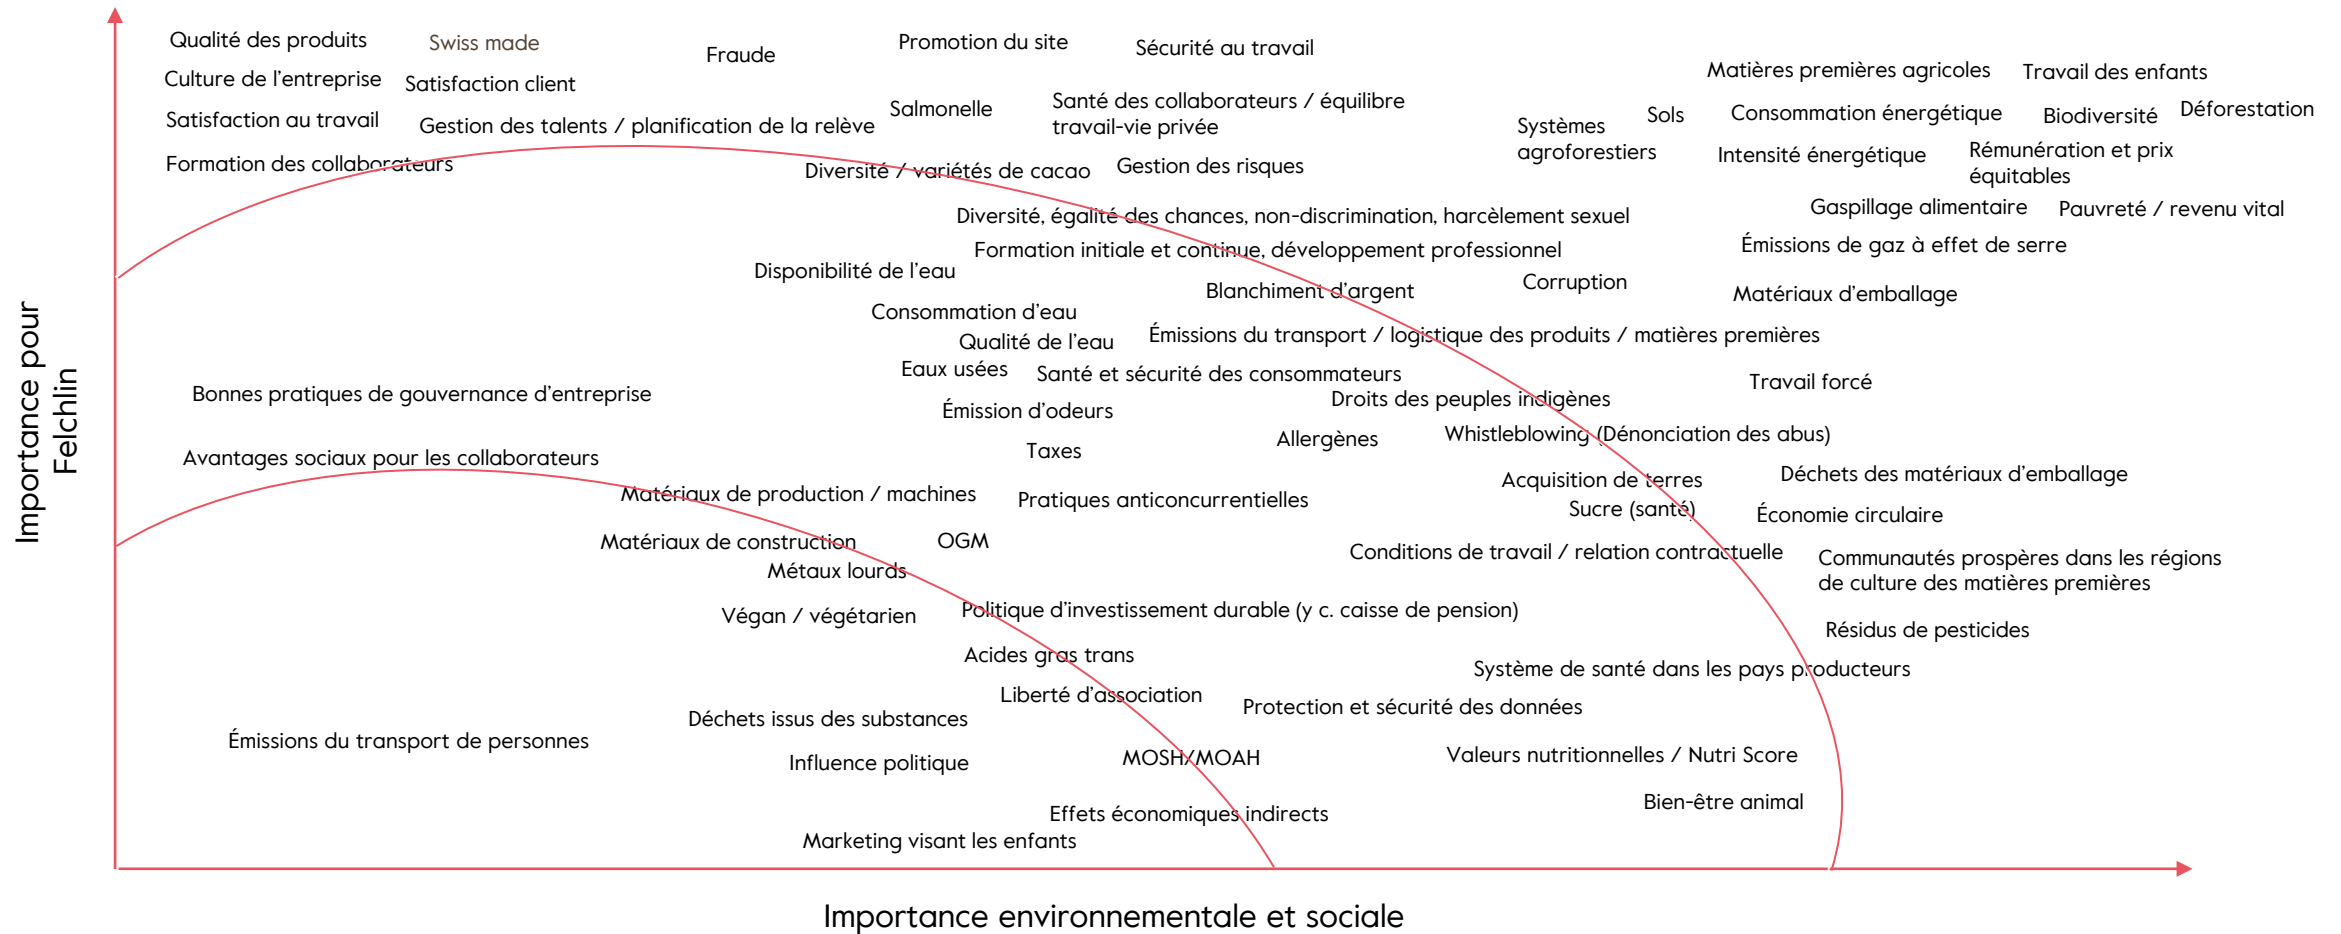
Importance pour Felchlin

Qualité des produits
Swiss made
Fraude
Promotion du site
Sécurité au travail
Culture de l'entreprise
Satisfaction client
Matières premières agricoles
Travail des enfants
Satisfaction au travail
Gestion des talents / planification de la relève
Salmonelle
Santé des collaborateurs / équilibre travail-vie privée
Systèmes agroforestiers
Sols
Consommation énergétique
Biodiversité
Déforestation
Formation des collaborateurs
Diversité / variétés de cacao
Gestion des risques
Intensité énergétique
Rémunération et prix équitables
Diversité, égalité des chances, non-discrimination, harcèlement sexuel
Gaspillage alimentaire
Pauvreté / revenu vital
Formation initiale et continue, développement professionnel
Émissions de gaz à effet de serre
Disponibilité de l'eau
Blanchiment d'argent
Corruption
Matériaux d'emballage
Consommation d'eau
Qualité de l'eau
Émissions du transport / logistique des produits / matières premières
Eaux usées
Santé et sécurité des consommateurs
Travail forcé
Bonnes pratiques de gouvernance d'entreprise
Émission d'odeurs
Droits des peuples indigènes
Taxes
Allergènes
Whistleblowing (Dénonciation des abus)
Avantages sociaux pour les collaborateurs
Acquisition de terres
Déchets des matériaux d'emballage
Matériaux de production / machines
Pratiques anticoncurrentielles
Sucre (santé)
Économie circulaire
Matériaux de construction
OGM
Conditions de travail / relation contractuelle
Communautés prospères dans les régions de culture des matières premières
Métaux lourds
Végan / végétarien
Politique d'investissement durable (y c. caisse de pension)
Résidus de pesticides
Acides gras trans
Système de santé dans les pays producteurs
Liberté d'association
Protection et sécurité des données
Déchets issus des substances
Émissions du transport de personnes
Influence politique
MOSH/MOAH
Valeurs nutritionnelles / Nutri Score
Bien-être animal
Effets économiques indirects
Marketing visant les enfants

Importance environnementale et sociale